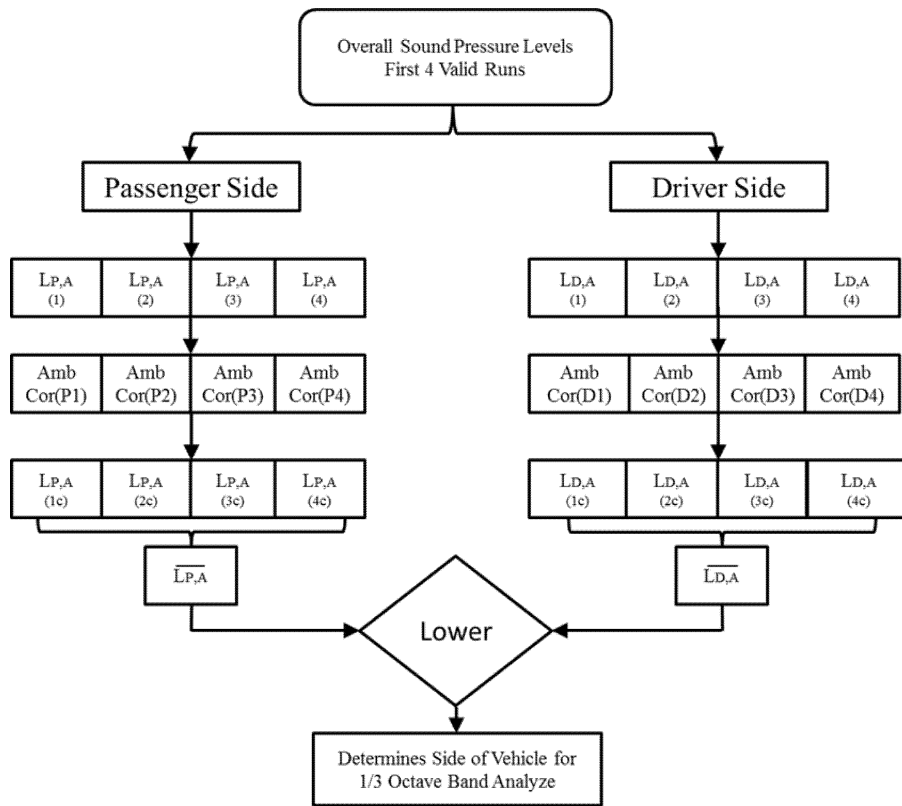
Overall Sound Pressure Levels
First 4 Valid Runs

Passenger Side

Driver Side

$L_{P,A}$ (1)

$L_{P,A}$ (2)

$L_{P,A}$ (3)

$L_{P,A}$ (4)

$L_{D,A}$ (1)

$L_{D,A}$ (2)

$L_{D,A}$ (3)

$L_{D,A}$ (4)

Amb Cor(P1)

Amb Cor(P2)

Amb Cor(P3)

Amb Cor(P4)

Amb Cor(D1)

Amb Cor(D2)

Amb Cor(D3)

Amb Cor(D4)

$L_{P,A}$ (1c)

$L_{P,A}$ (2c)

$L_{P,A}$ (3c)

$L_{P,A}$ (4c)

$L_{D,A}$ (1c)

$L_{D,A}$ (2c)

$L_{D,A}$ (3c)

$L_{D,A}$ (4c)

$\overline{L_{P,A}}$

$\overline{L_{D,A}}$

Lower

Determines Side of Vehicle for
1/3 Octave Band Analyze